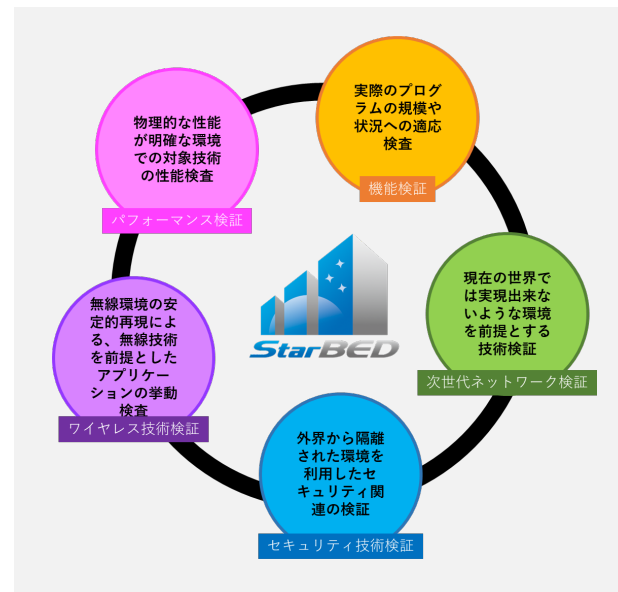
実際のプログラムの規模や状況への適応検査

機能検証

現在の世界では実現出来ないような環境を前提とする技術検証

次世代ネットワーク検証

外界から隔離された環境を利用したセキュリティ関連の検証

セキュリティ技術検証

無線環境の安定的再現による、無線技術を前提としたアプリケーションの挙動検査

ワイヤレス技術検証

物理的な性能が明確な環境での対象技術の性能検査

パフォーマンス検証

StarBED